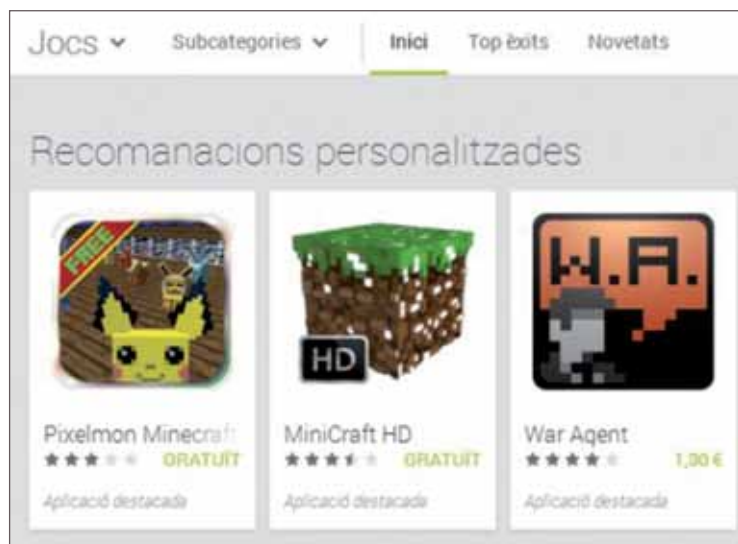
Jocs Subcategories Inici Top èxits Novetats

Recomanacions personalitzades

FREE

Pixelmon Minecraft
GRATUÏT
Aplicació destacada

HD

MiniCraft HD
GRATUÏT
Aplicació destacada

W.A.

War Agent
1,00 €
Aplicació destacada